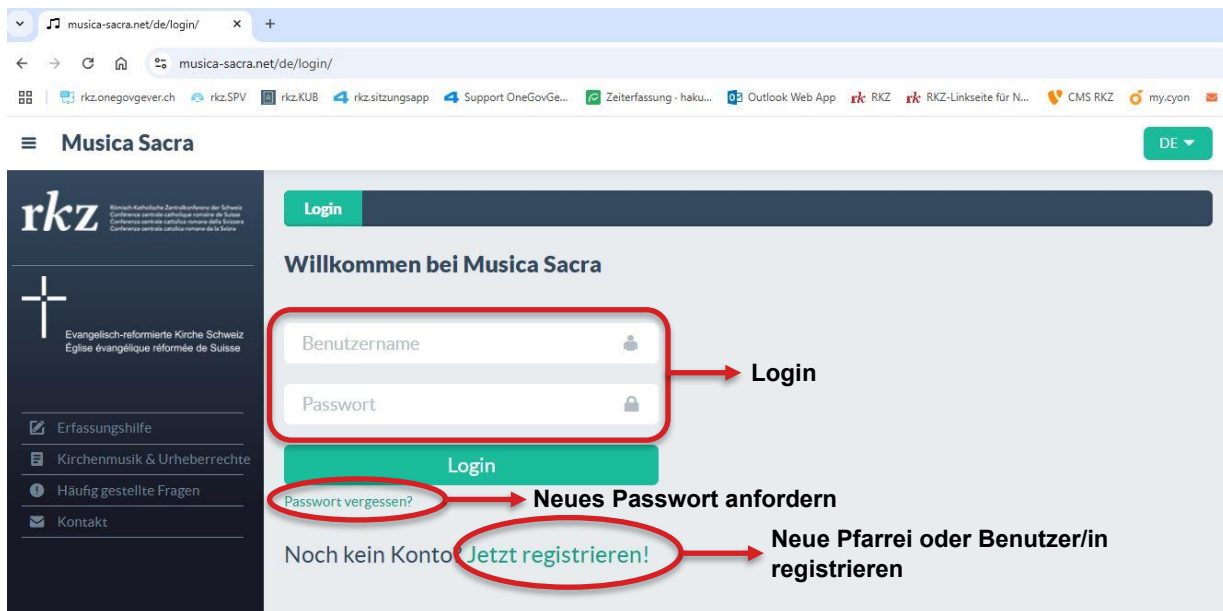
musica-sacra.net/de/login/

musica-sacra.net/de/login/

rkz.onegovgever.ch rkz.SPV rkz.KUB rkz.sitzungsapp Support OneGovGe... Zeiterfassung - haku... Outlook Web App RKZ RKZ-Linkseite für N... CMS RKZ my.cyon

Musica Sacra

DE

rkz Römisch-Katholische Zentralkonferenz der Schweiz Conférence centrale catholique romaine de Suisse Conferenza centrale cattolica romana della Svizzera Conferenza centrala catolica romana da la Svizra

Evangelisch-reformierte Kirche Schweiz
Église évangélique réformée de Suisse

Erfassungshilfe
Kirchenmusik & Urheberrechte
Häufig gestellte Fragen
Kontakt

Login

Willkommen bei Musica Sacra

Benutzername

Passwort

Login

Login

Passwort vergessen?

Neues Passwort anfordern

Noch kein Konto? Jetzt registrieren!

Neue Pfarrei oder Benutzer/in registrieren